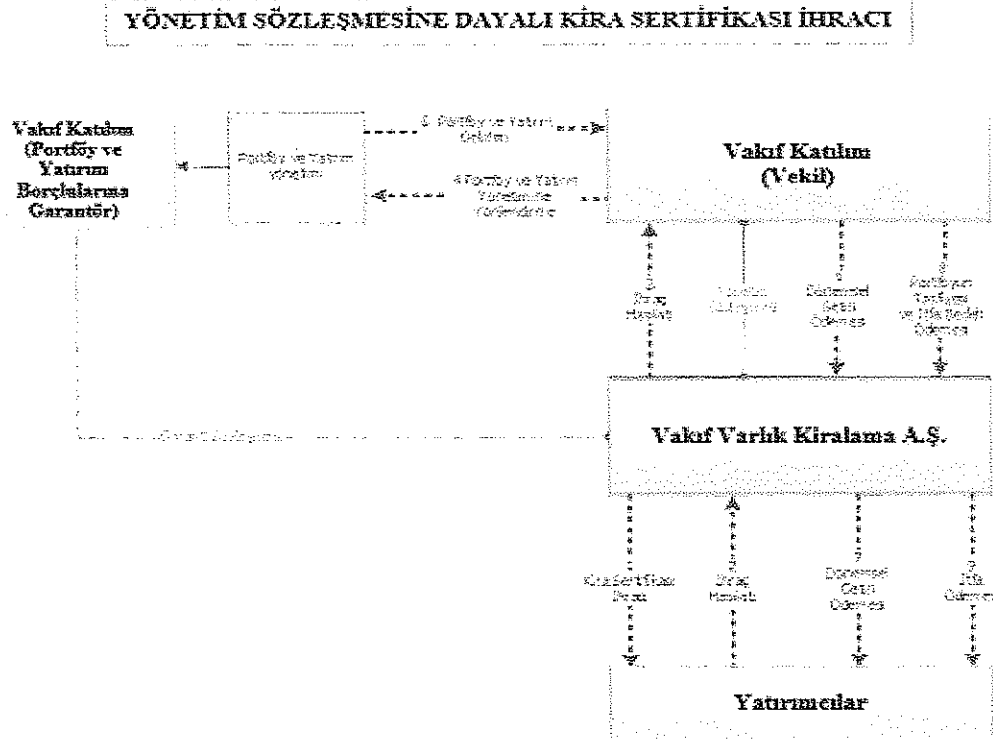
YÖNETİM SÖZLEŞMESİNE DAYALI KİRA SERTİFİKASI İHRACI

Vakıf Katılım (Portföy ve Yatırım Borçlularına Garantör)

Portföy ve Yatırım Yönetimi

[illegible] Portföy ve Yatırım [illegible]

4 Portföy ve Yatırım Yönetimi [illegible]

Vakıf Katılım (Vekil)

Fon Aktarımı

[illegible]

Dönemsel Getiri Ödemesi

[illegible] ve İtfa Bedeli Ödemesi

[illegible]

Vakıf Varlık Kiralama A.Ş.

Kira Sertifikası İhracı

Fon Aktarımı

Dönemsel Getiri Ödemesi

İtfa Ödemesi

Yatırımcılar